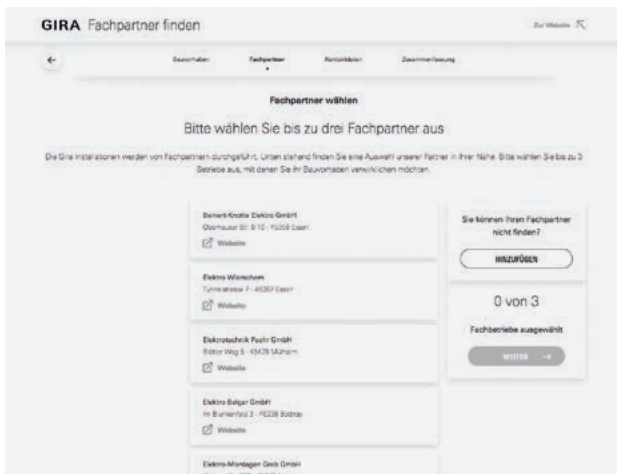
GIRA Fachpartner finden

Zur Website

←

Bauvorhaben

Fachpartner

Kontaktdaten

Zusammenfassung

Fachpartner wählen

Bitte wählen Sie bis zu drei Fachpartner aus

Die Gira Installationen werden von Fachpartnern durchgeführt. Unten stehend finden Sie eine Auswahl unserer Partner in Ihrer Nähe. Bitte wählen Sie bis zu 3 Betriebe aus, mit denen Sie Ihr Bauvorhaben verwirklichen möchten.

Seinert-Knothe Elektro GmbH
Obenhauser Str. 8-10 · 45259 Essen
Website

Elektro Wienschorn
Tyrrnerstraße 7 · 45257 Essen
Website

Elektrotechnik Fashr GmbH
Bültor Weg 5 · 45478 Mülheim
Website

Elektro Balger GmbH
Im Blankenfeld 3 · 46238 Bottrop
Website

Elektro-Montagen Geis GmbH

Sie können Ihren Fachpartner nicht finden?

HINZUFÜGEN

0 von 3

Fachbetriebe ausgewählt

WEITER →